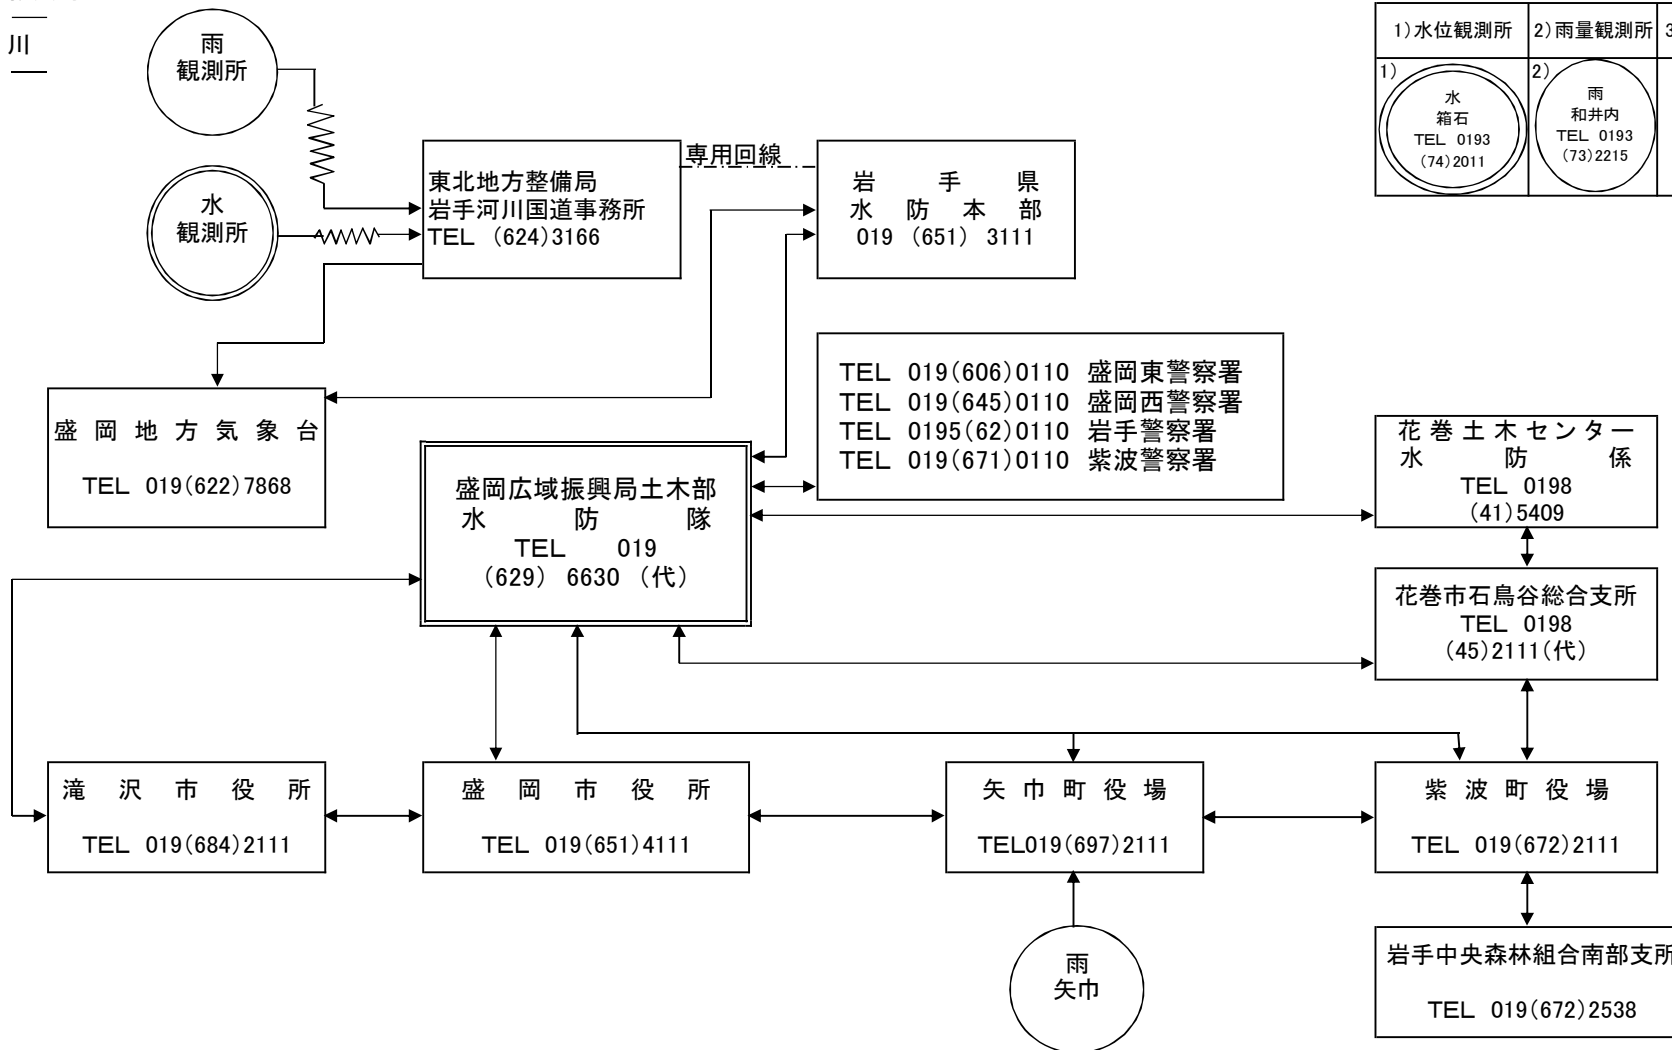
川

雨
観測所

水
観測所

東北地方整備局
岩手河川国道事務所
TEL (624)3166

専用回線

岩 手 県
水 防 本 部
019 (651) 3111

| 1)水位観測所 | 2)雨量観測所 | 3 |
|---|---|---|
| 1) 水 箱石 TEL 0193 (74)2011 | 2) 雨 和井内 TEL 0193 (73)2215 | |

盛 岡 地 方 気 象 台
TEL 019(622)7868

TEL 019(606)0110 盛岡東警察署
TEL 019(645)0110 盛岡西警察署
TEL 0195(62)0110 岩手警察署
TEL 019(671)0110 紫波警察署

盛岡広域振興局土木部
水 防 隊
TEL 019
(629) 6630 (代)

花 巻 土 木 センター
水 防 係
TEL 0198
(41)5409

花巻市石鳥谷総合支所
TEL 0198
(45)2111(代)

滝 沢 市 役 所
TEL 019(684)2111

盛 岡 市 役 所
TEL 019(651)4111

矢 巾 町 役 場
TEL019(697)2111

紫 波 町 役 場
TEL 019(672)2111

岩手中央森林組合南部支所
TEL 019(672)2538

雨
矢巾